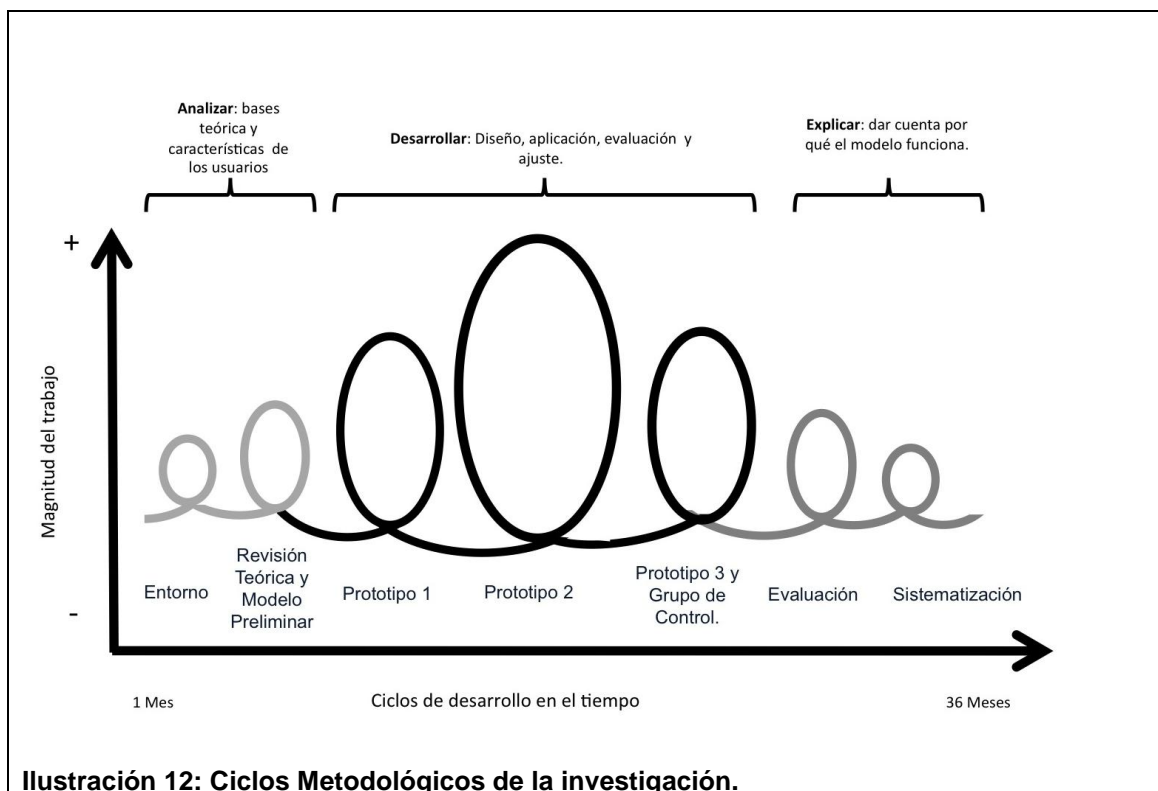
**Analizar**: bases teórica y características de los usuarios

**Desarrollar**: Diseño, aplicación, evaluación y ajuste.

**Explicar**: dar cuenta por qué el modelo funciona.

+

Magnitud del trabajo

-

Entorno

Revisión Teórica y Modelo Preliminar

Prototipo 1

Prototipo 2

Prototipo 3 y Grupo de Control.

Evaluación

Sistematización

1 Mes

Ciclos de desarrollo en el tiempo

36 Meses

**Ilustración 12: Ciclos Metodológicos de la investigación.**